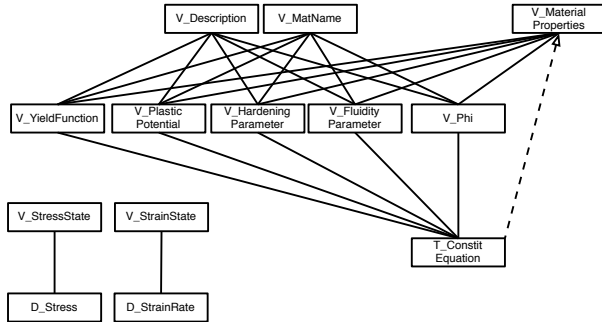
V_Description

V_MatName

V_Material Properties

V_YieldFunction

V_Plastic Potential

V_Hardening Parameter

V_Fluidity Parameter

V_Phi

V_StressState

V_StrainState

T_Constit Equation

D_Stress

D_StrainRate